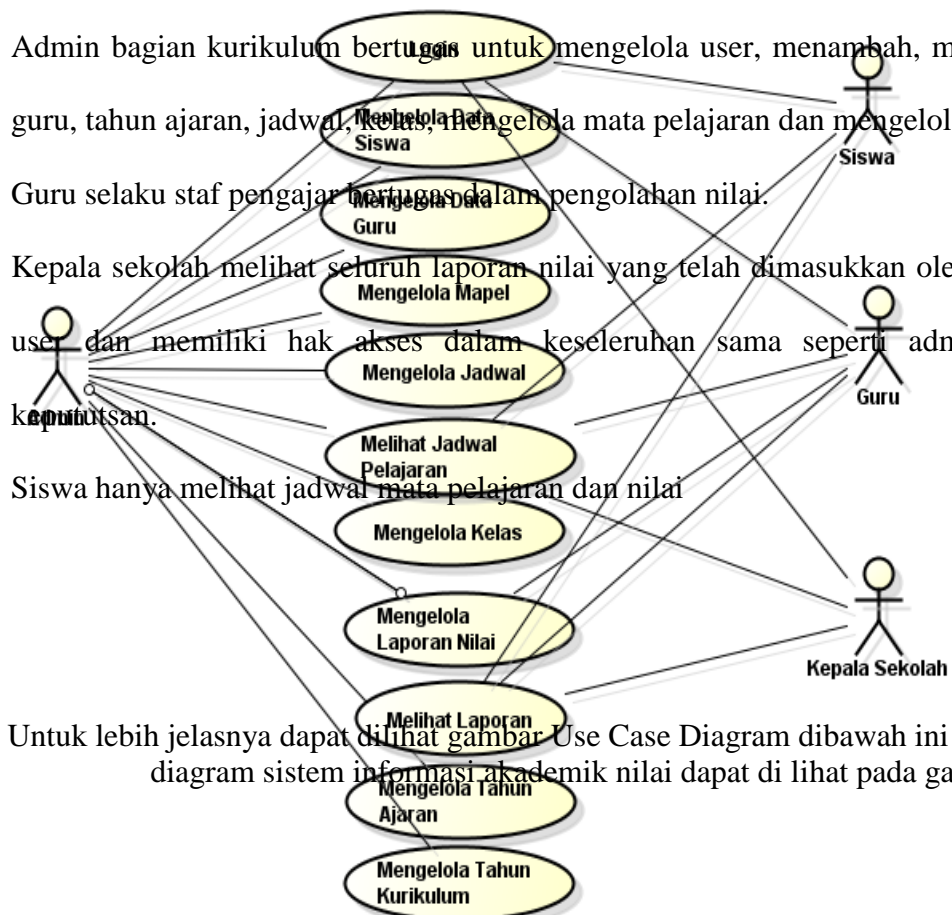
Admin bagian kurikulum bertugas untuk mengelola user, menambah, m guru, tahun ajaran, jadwal, kelas, mengelola mata pelajaran dan mengelol

Guru selaku staf pengajar bertugas dalam pengolahan nilai.

Kepala sekolah melihat seluruh laporan nilai yang telah dimasukkan ole user dan memiliki hak akses dalam keseleruhan sama seperti adm keputusan.

Siswa hanya melihat jadwal mata pelajaran dan nilai

Untuk lebih jelasnya dapat dilihat gambar Use Case Diagram dibawah ini diagram sistem informasi akademik nilai dapat di lihat pada ga

Login
Mengelola Data Siswa
Mengelola Data Guru
Mengelola Mapel
Mengelola Jadwal
Melihat Jadwal Pelajaran
Mengelola Kelas
Mengelola Laporan Nilai
Melihat Laporan
Mengelola Tahun Ajaran
Mengelola Tahun Kurikulum
admin
Siswa
Guru
Kepala Sekolah